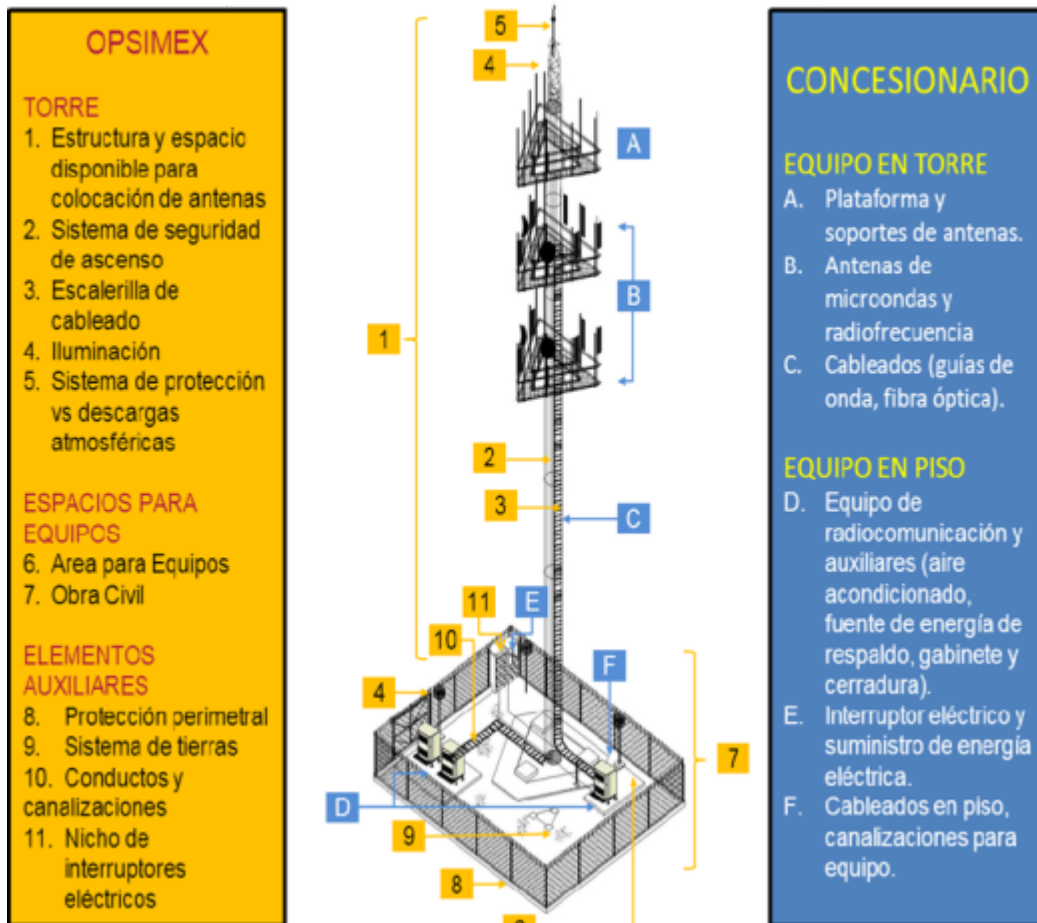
OPSIMEX

TORRE
1. Estructura y espacio disponible para colocación de antenas
2. Sistema de seguridad de ascenso
3. Escalerilla de cableado
4. Iluminación
5. Sistema de protección vs descargas atmosféricas

ESPACIOS PARA EQUIPOS
6. Area para Equipos
7. Obra Civil

ELEMENTOS AUXILIARES
8. Protección perimetral
9. Sistema de tierras
10. Conductos y canalizaciones
11. Nicho de interruptores eléctricos

5
4
A
B
1
2
3
C
11
E
10
F
4
7
D
9
8
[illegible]

CONCESIONARIO

EQUIPO EN TORRE
A. Plataforma y soportes de antenas.
B. Antenas de microondas y radiofrecuencia
C. Cableados (guías de onda, fibra óptica).

EQUIPO EN PISO
D. Equipo de radiocomunicación y auxiliares (aire acondicionado, fuente de energía de respaldo, gabinete y cerradura).
E. Interruptor eléctrico y suministro de energía eléctrica.
F. Cableados en piso, canalizaciones para equipo.